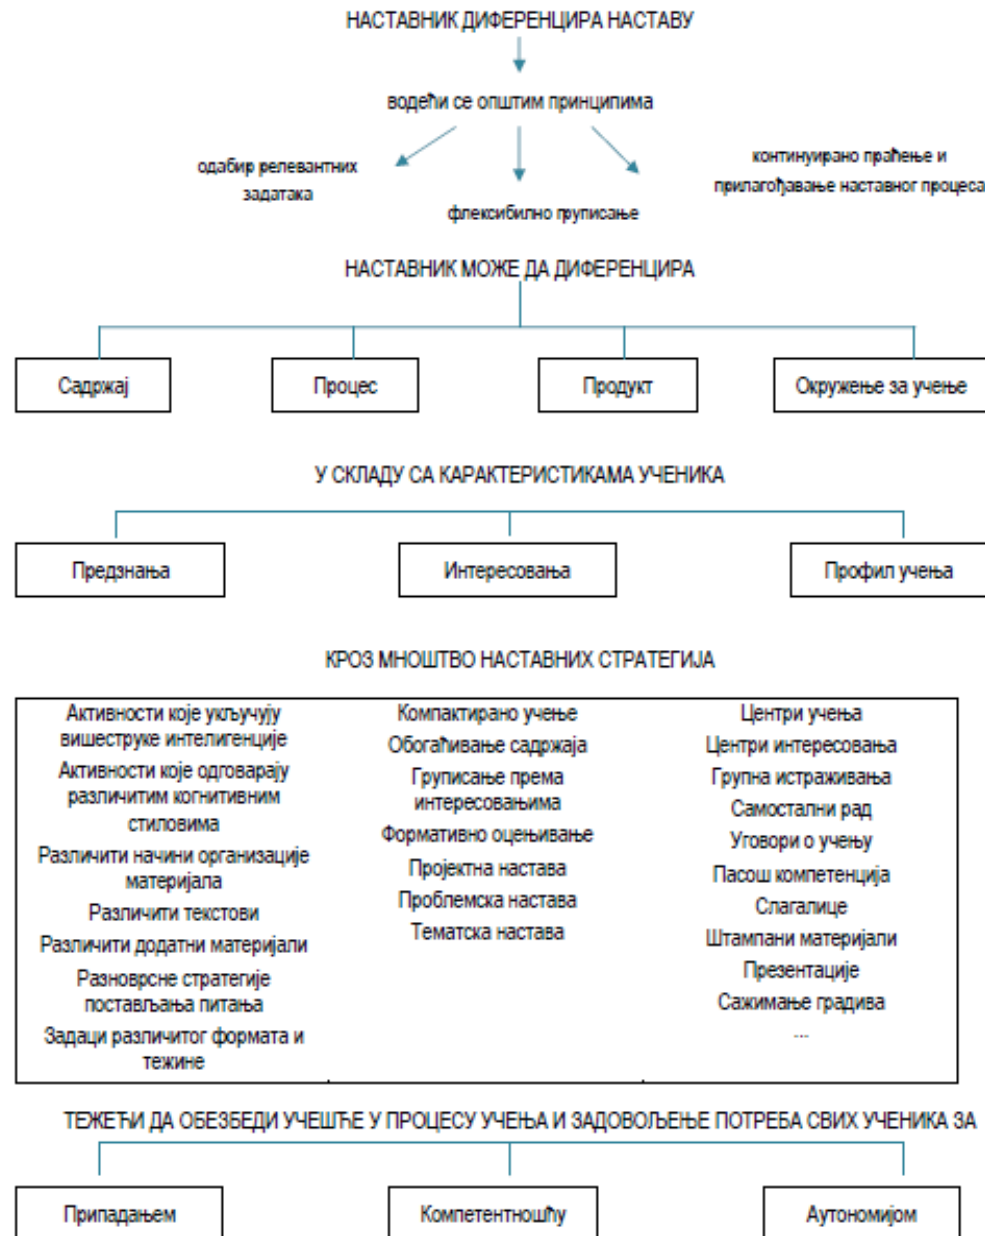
НАСТАВНИК ДИФЕРЕНЦИРА НАСТАВУ

вођени се општим принципима

одабир релевантних задатака

флексибилно груписање

континуирано праћење и прилагођавање наставног процеса

НАСТАВНИК МОЖЕ ДА ДИФЕРЕНЦИРА

Садржај

Процес

Продукт

Окружење за учење

У СКЛАДУ СА КАРАКТЕРИСТИКАМА УЧЕНИКА

Предзнања

Интересовања

Профил учења

КРОЗ МНОШТВО НАСТАВНИХ СТРАТЕГИЈА

Активности које укључују вишеструке интелигенције
Активности које одговарају различитим когнитивним стиловима
Различити начини организације материјала
Различити текстови
Различити додатни материјали
Разноврсне стратегије постављања питања
Задаци различитог формата и тежине

Компактирано учење
Обогаћивање садржаја
Груписање према интересовањима
Формативно оцењивање
Пројектна настава
Проблемска настава
Тематска настава

Центри учења
Центри интересовања
Групна истраживања
Самостални рад
Уговори о учењу
Пасош компетенција
Слагалице
Штампани материјали
Презентације
Сажимање градива
...

ТЕЖЕЋИ ДА ОБЕЗБЕДИ УЧЕШЋЕ У ПРОЦЕСУ УЧЕЊА И ЗАДОВОЉЕЊЕ ПОТРЕБА СВИХ УЧЕНИКА ЗА

Припадањем

Компетентношћу

Аутономијом